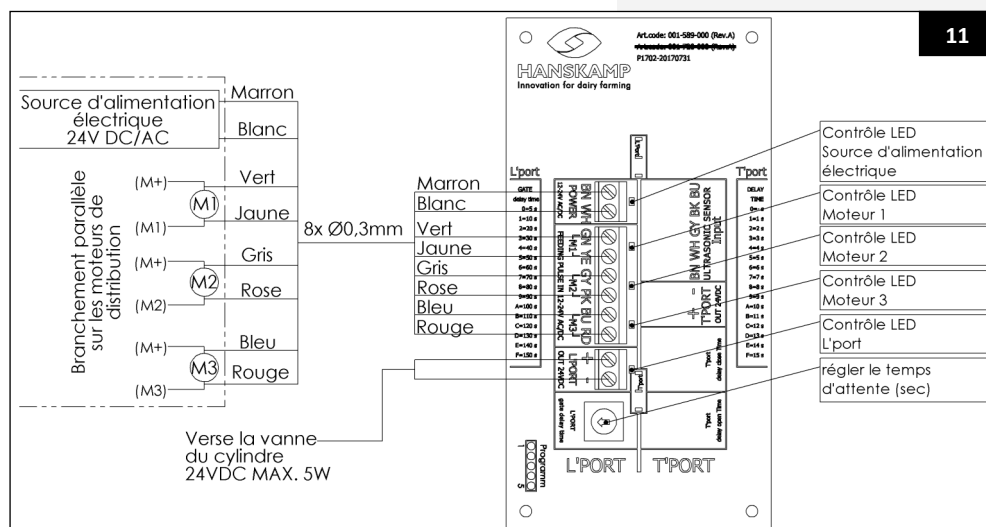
11

Source d'alimentation électrique 24V DC/AC

Marron
Blanc

Branchement parallèle sur les moteurs de distribution

(M+)
M1
(M1)
Vert
Jaune
(M+)
M2
(M2)
Gris
Rose
(M+)
M3
(M3)
Bleu
Rouge

8x Ø0,3mm

Marron
Blanc
Vert
Jaune
Gris
Rose
Bleu
Rouge

Verse la vanne du cylindre 24VDC MAX. 5W

Art.code: 001-589-000 (Rev.A)
P1702-20170731
HANSKAMP
Innovation for dairy farming

L'port
GATE delay time
0=5 s
1=10 s
2=20 s
3=30 s
4=40 s
5=50 s
6=60 s
7=70 s
8=80 s
9=90 s
A=100 s
B=110 s
C=120 s
D=130 s
E=140 s
F=150 s

BN WH
POWER 12-24V AC/DC
GN YE GY PK BU RD
M1 M2 M3
FEEDING PULSE IN 12-24V AC/DC
+ -
L'PORT OUT 24VDC
BN WH GY BK BU
ULTRASONIC SENSOR Input
+ -
T'PORT OUT 24VDC

T'port
DELAY TIME
0=0 s
1=1 s
2=2 s
3=3 s
4=4 s
5=5 s
6=6 s
7=7 s
8=8 s
9=9 s
A=10 s
B=11 s
C=12 s
D=13 s
E=14 s
F=15 s

L'PORT gate delay time
T'port delay open Time
T'port delay close Time

Program
L'PORT
T'PORT

Contrôle LED Source d'alimentation électrique
Contrôle LED Moteur 1
Contrôle LED Moteur 2
Contrôle LED Moteur 3
Contrôle LED L'port
régler le temps d'attente (sec)